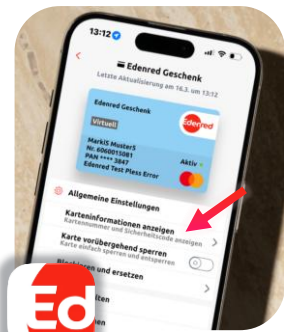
13:12

Edenred Geschenk

Letzte Aktualisierung am 14.3. um 13:12

Edenred Geschenk

Virtuell

Edenred

MarkIS Muster5
Nr. 6060015081
PAN **** 3847
Edenred Test Pless Error

Aktiv

Allgemeine Einstellungen

Karteninformationen anzeigen
Kartennummer und Sicherheitscode anzeigen

Karte vorübergehend sperren
Karte einfach sperren und entsperren

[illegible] und ersetzen

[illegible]